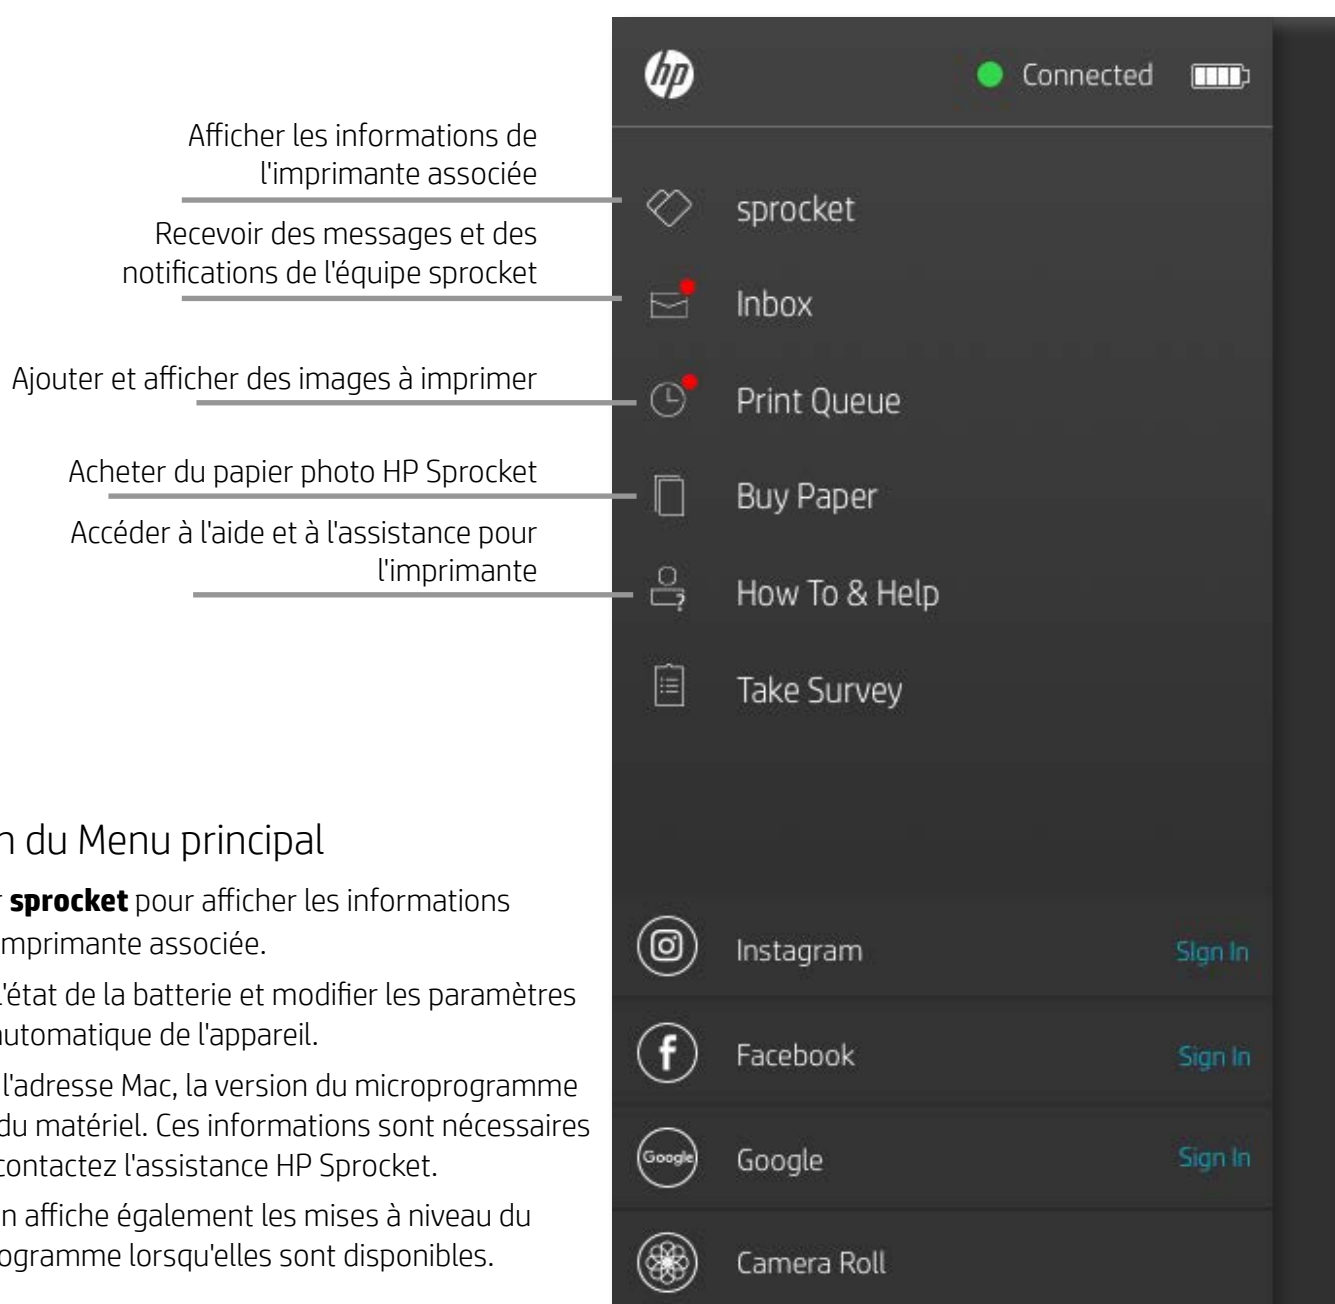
Afficher les informations de l'imprimante associée

Recevoir des messages et des notifications de l'équipe sprocket

Ajouter et afficher des images à imprimer

Acheter du papier photo HP Sprocket

Accéder à l'aide et à l'assistance pour l'imprimante

hp

Connected

sprocket

Inbox

Print Queue

Buy Paper

How To & Help

Take Survey

Instagram Sign In

Facebook Sign In

Google Sign In

Camera Roll

n du Menu principal

r **sprocket** pour afficher les informations mprimante associée.

l'état de la batterie et modifier les paramètres automatique de l'appareil.

l'adresse Mac, la version du microprogramme du matériel. Ces informations sont nécessaires contactez l'assistance HP Sprocket.

n affiche également les mises à niveau du ogramme lorsqu'elles sont disponibles.